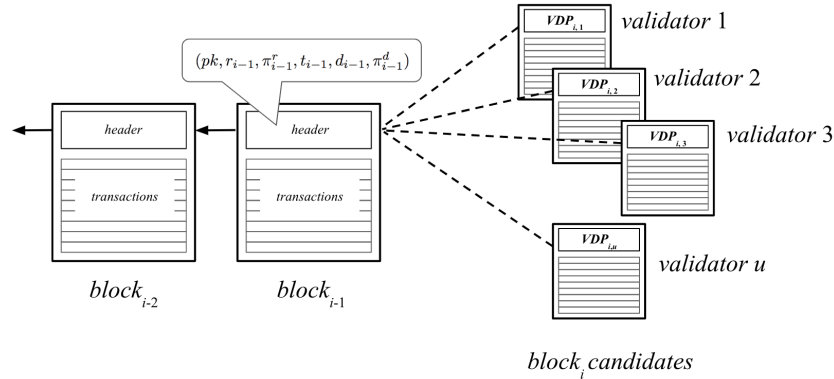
$(pk, r_{i-1}, \pi_{i-1}^r, t_{i-1}, d_{i-1}, \pi_{i-1}^d)$

$VDP_{i,1}$ validator 1

$VDP_{i,2}$ validator 2

$VDP_{i,3}$ validator 3

$VDP_{i,u}$ validator u

header

transactions

header

transactions

$block_{i-2}$

$block_{i-1}$

$block_i$ candidates